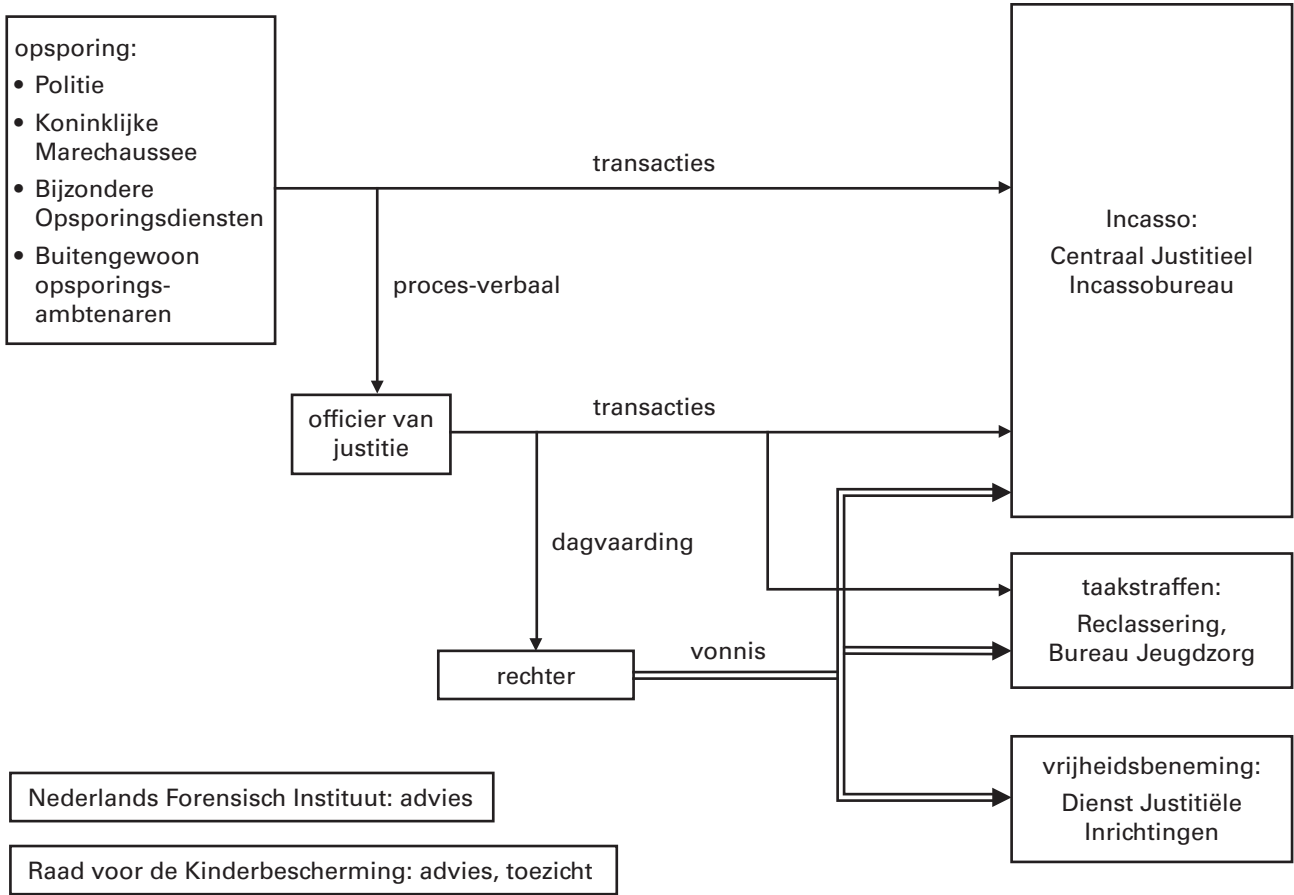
opsporing:
• Politie
• Koninklijke Marechaussee
• Bijzondere Opsporingsdiensten
• Buitengewoon opsporingsambtenaren

transacties

Incasso:
Centraal Justitieel Incassobureau

proces-verbaal

officier van justitie

transacties

dagvaarding

taakstraffen:
Reclassering, Bureau Jeugdzorg

rechter

vonnis

vrijheidsbeneming:
Dienst Justitiële Inrichtingen

Nederlands Forensisch Instituut: advies

Raad voor de Kinderbescherming: advies, toezicht